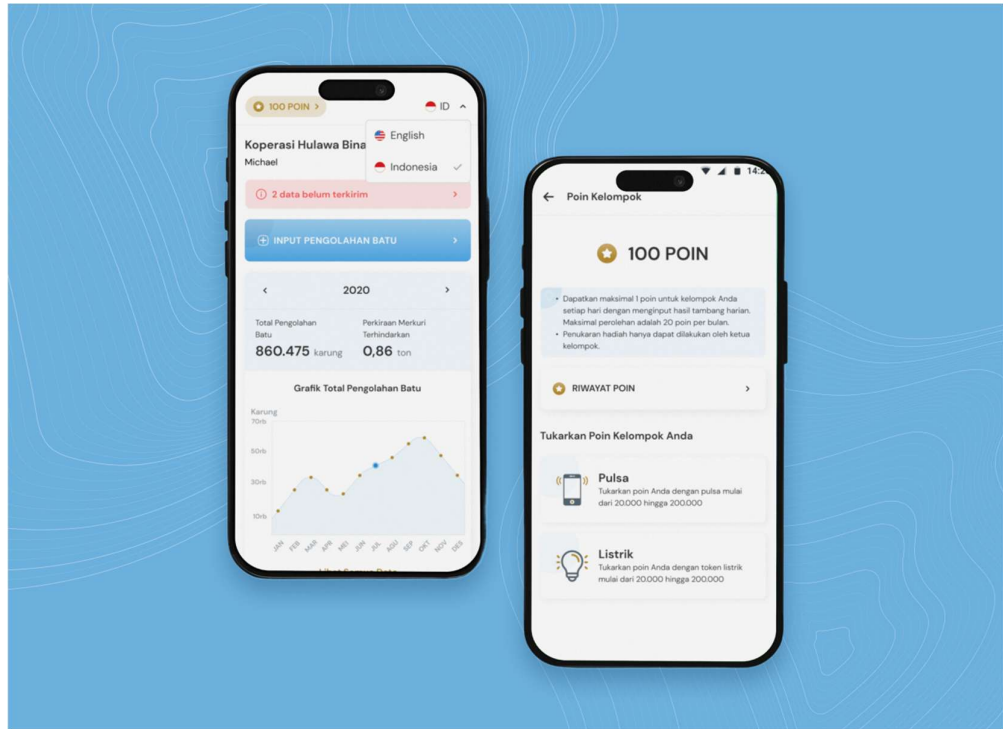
100 POIN >

ID

English

Indonesia

Koperasi Hulawa Bina

Michael

2 data belum terkirim >

INPUT PENGOLAHAN BATU >

< 2020 >

Total Pengolahan Batu
860.475 karung

Perkiraan Merkuri Terhindarkan
0,86 ton

Grafik Total Pengolahan Batu

Karung
70rb
50rb
30rb
10rb

JAN FEB MAR APR MEI JUN JUL AGU SEP OKT NOV DES

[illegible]

14:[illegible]

Poin Kelompok

100 POIN

• Dapatkan maksimal 1 poin untuk kelompok Anda setiap hari dengan menginput hasil tambang harian. Maksimal perolehan adalah 20 poin per bulan.
• Penukaran hadiah hanya dapat dilakukan oleh ketua kelompok.

RIWAYAT POIN >

Tukarkan Poin Kelompok Anda

Pulsa
Tukarkan poin Anda dengan pulsa mulai dari 20.000 hingga 200.000

Listrik
Tukarkan poin Anda dengan token listrik mulai dari 20.000 hingga 200.000